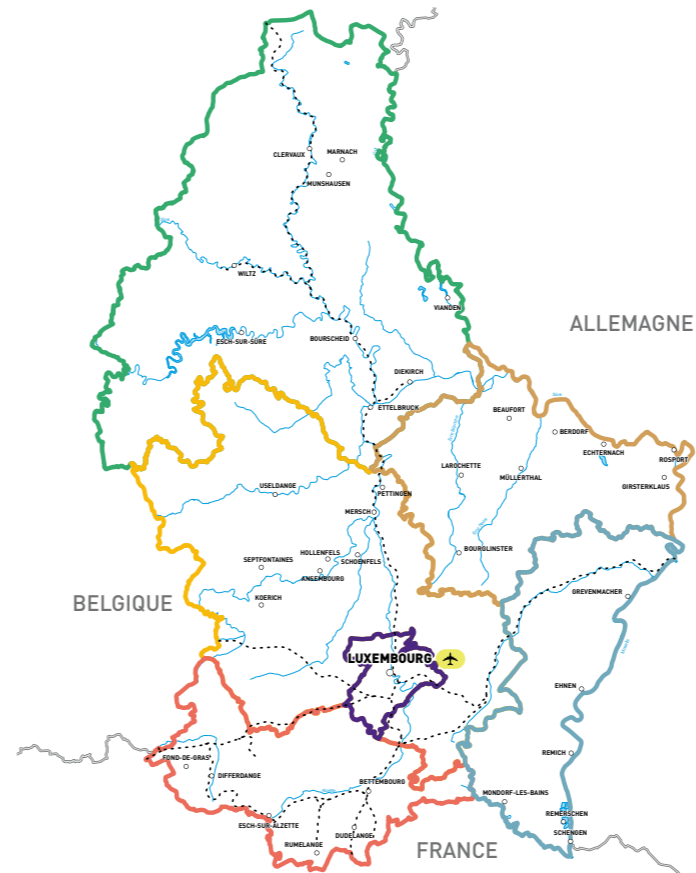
CLERVAUX
MARNACH
MUNSHAUSEN
WILTZ
VIANDEN
ESCH-SUR-SÛRE
BOURSCHEID
ALLEMAGNE
DIEKIRCH
ETTELBRUCK
BEAUFORT
BERDORF
ECHTERNACH
ROSPORT
LAROCHETTE
MÜLLERTHAL
GIRSTERKLAUS
USELDANGE
PETTINGEN
MERSCH
BOURGLINSTER
SEPTFONTAINES
HOLLENFELS
SCHOENFELS
ANSEMBOURG
GREVENMACHER
KOERICH
BELGIQUE
LUXEMBOURG
EHNEN
FOND-DE-GRAS
DIFFERDANGE
REMICH
BETTEMBOURG
MONDORF-LES-BAINS
REMERSCHEN
SCHENGEN
ESCH-SUR-ALZETTE
DUDELANGE
RUMELANGE
FRANCE